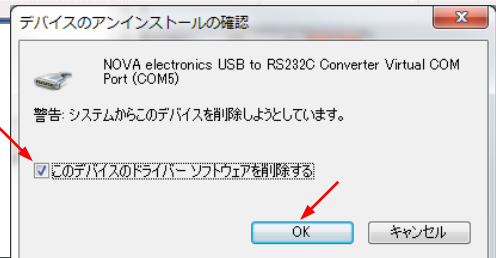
デバイスのアンインストールの確認

NOVA electronics USB to RS232C Converter Virtual COM Port (COM5)

警告: システムからこのデバイスを削除しようとしています。

このデバイスのドライバー ソフトウェアを削除する

OK

キャンセル